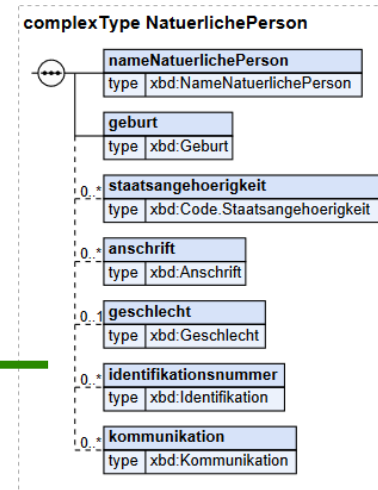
complexType NatuerlichePerson

nameNatuerlichePerson
type xbd:NameNatuerlichePerson

geburt
type xbd:Geburt

0..* staatsangehoerigkeit
type xbd:Code.Staatsangehoerigkeit

0..* anschrift
type xbd:Anschrift

0..1 geschlecht
type xbd:Geschlecht

0..* identifikationsnummer
type xbd:Identifikation

0..* kommunikation
type xbd:Kommunikation